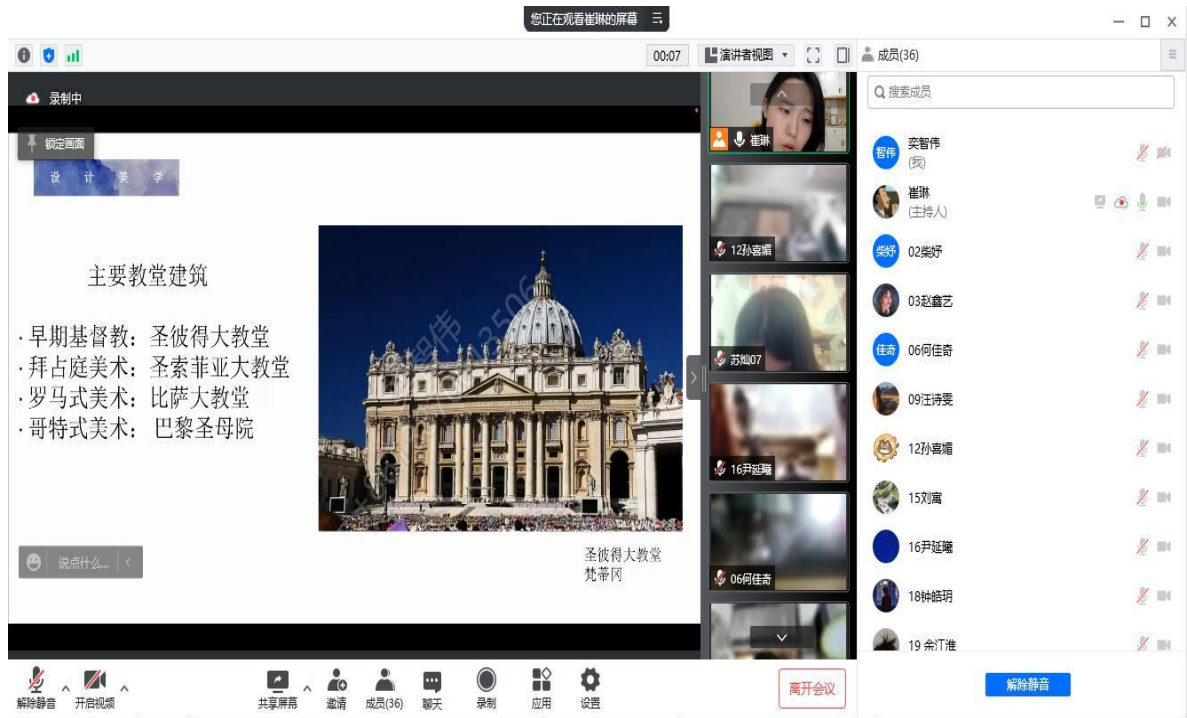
您正在观看崔琳的屏幕

00:07 演讲者视图 成员(36)

录制中

锁定画面

设 计 美 学

主要教堂建筑

· 早期基督教：圣彼得大教堂
· 拜占庭美术：圣索菲亚大教堂
· 罗马式美术：比萨大教堂
· 哥特式美术： 巴黎圣母院

圣彼得大教堂
梵蒂冈

说点什么...

崔琳
12孙喜媚
苏灿07
16尹延曦
06何佳奇

搜索成员

智伟 奕智伟 (我)
崔琳 (主持人)
柴妤 02柴妤
03赵鑫艺
佳奇 06何佳奇
09汪诗雯
12孙喜媚
15刘寓
16尹延曦
18钟皓玥
19 余汀淮

解除静音 开启视频 共享屏幕 邀请 成员(36) 聊天 录制 应用 设置 离开会议

解除静音